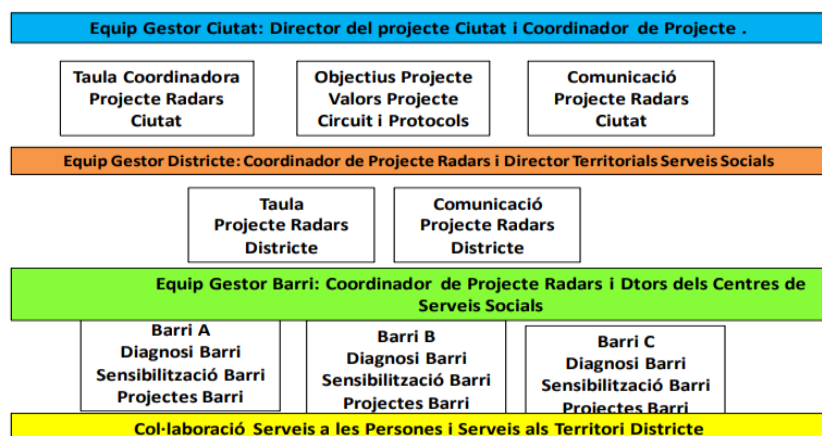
Equip Gestor Ciutat: Director del projecte Ciutat i Coordinador de Projecte .

Taula Coordinadora
Projecte Radars
Ciutat

Objectius Projecte
Valors Projecte
Circuit i Protocols

Comunicació
Projecte Radars
Ciutat

Equip Gestor Districte: Coordinador de Projecte Radars i Director Territorials Serveis Socials

Taula
Projecte Radars
Districte

Comunicació
Projecte Radars
Districte

Equip Gestor Barri: Coordinador de Projecte Radars i Dtors dels Centres de Serveis Socials

Barri A
Diagnosi Barri
Sensibilització Barri
Projectes Barri

Barri B
Diagnosi Barri
Sensibilització Barri
Projectes Barri

Barri C
Diagnosi Barri
Sensibilització Barri
Projectes Barri

Col·laboració Serveis a les Persones i Serveis als Territori Districte